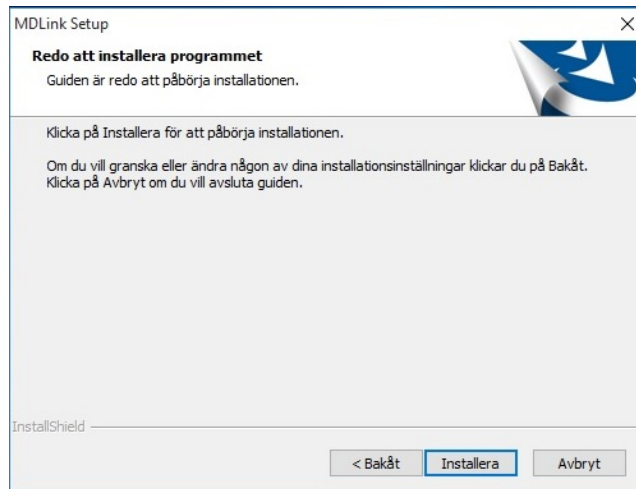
MDLink Setup

×

Redo att installera programmet

Guiden är redo att påbörja installationen.

Klicka på Installera för att påbörja installationen.

Om du vill granska eller ändra någon av dina installationsinställningar klickar du på Bakåt. Klicka på Avbryt om du vill avsluta guiden.

InstallShield

< Bakåt

Installera

Avbryt